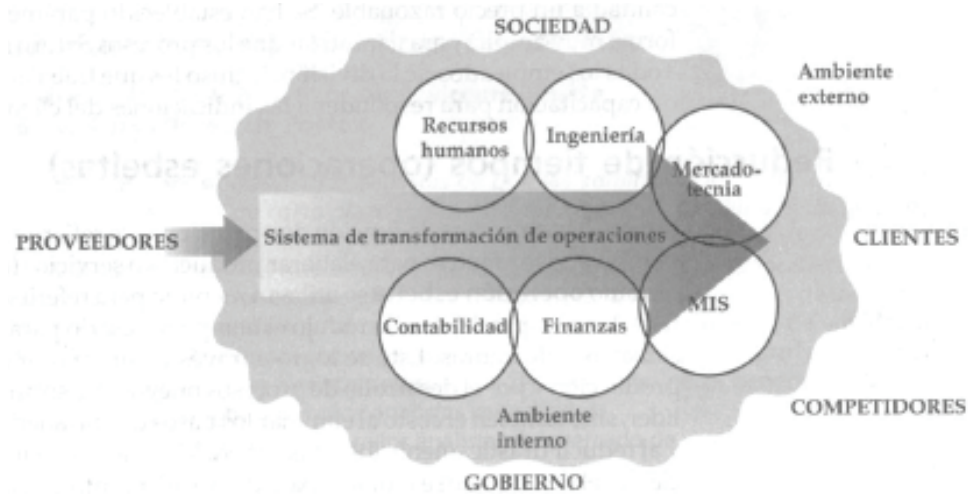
SOCIEDAD

Ambiente externo

Recursos humanos

Ingeniería

Mercadotecnia

PROVEEDORES

Sistema de transformación de operaciones

CLIENTES

Contabilidad

Finanzas

MIS

COMPETIDORES

Ambiente interno

GOBIERNO